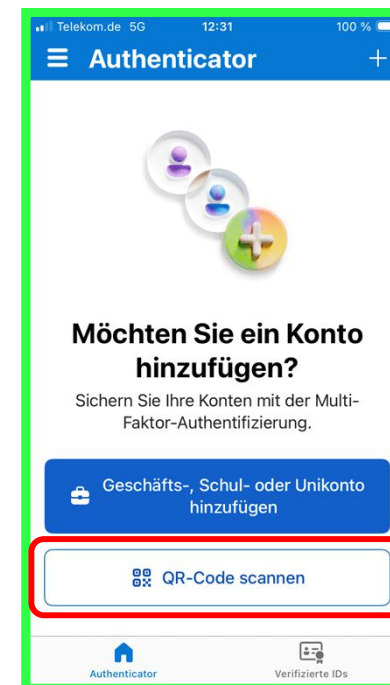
Telekom.de 5G 12:31 100 %

Authenticator +

Möchten Sie ein Konto hinzufügen?

Sichern Sie Ihre Konten mit der Multi-Faktor-Authentifizierung.

Geschäfts-, Schul- oder Unikonto hinzufügen

QR-Code scannen

Authenticator

Verifizierte IDs